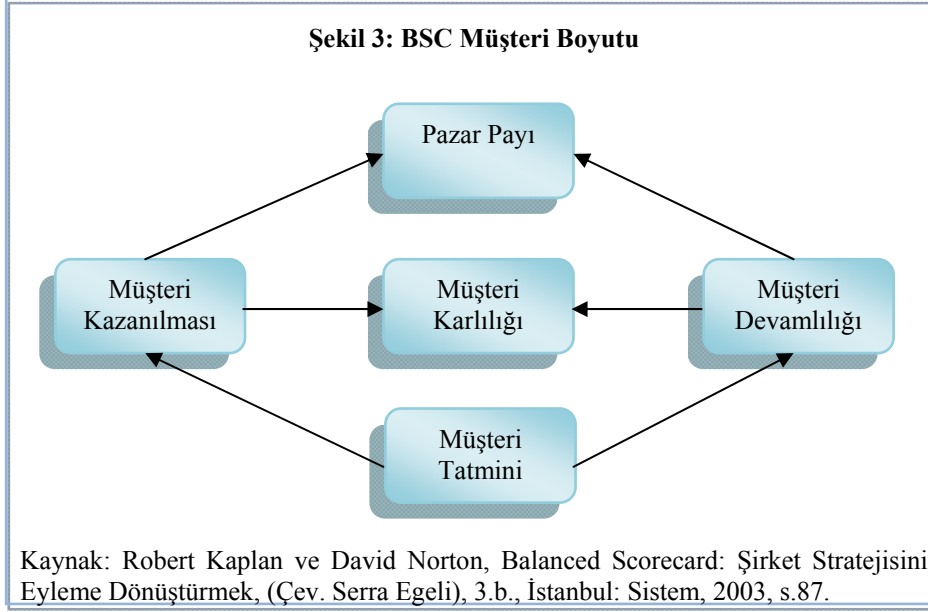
Şekil 3: BSC Müşteri Boyutu

Pazar Payı

Müşteri Kazanılması

Müşteri Karlılığı

Müşteri Devamlılığı

Müşteri Tatmini

Kaynak: Robert Kaplan ve David Norton, Balanced Scorecard: Şirket Stratejisini Eyleme Dönüştürmek, (Çev. Serra Egeli), 3.b., İstanbul: Sistem, 2003, s.87.